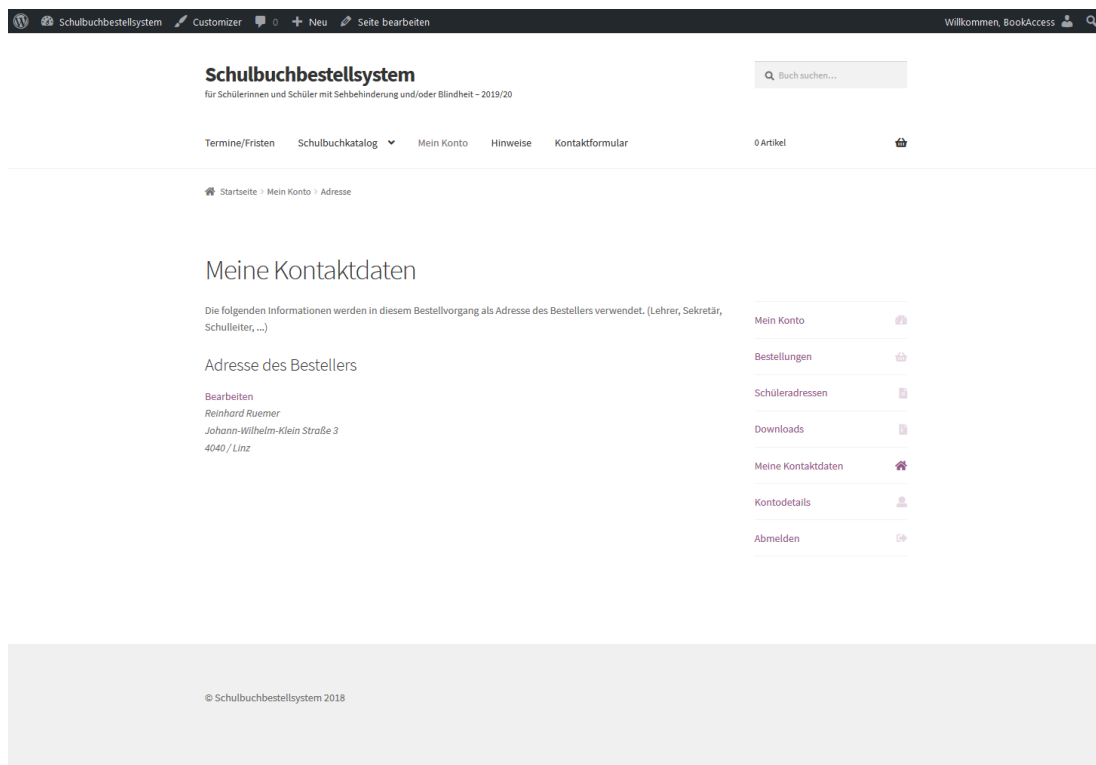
Schulbuchbestellsystem Customizer 0 Neu Seite bearbeiten Willkommen, BookAccess

Schulbuchbestellsystem
für Schülerinnen und Schüler mit Sehbehinderung und/oder Blindheit – 2019/20

Buch suchen...

Termine/Fristen Schulbuchkatalog Mein Konto Hinweise Kontaktformular 0 Artikel

Startseite › Mein Konto › Adresse

Meine Kontaktdaten

Die folgenden Informationen werden in diesem Bestellvorgang als Adresse des Bestellers verwendet. (Lehrer, Sekretär, Schulleiter, ...)

Adresse des Bestellers

Bearbeiten
Reinhard Ruemer
Johann-Wilhelm-Klein Straße 3
4040 / Linz

Mein Konto
Bestellungen
Schüleradressen
Downloads
Meine Kontaktdaten
Kontodetails
Abmelden

© Schulbuchbestellsystem 2018